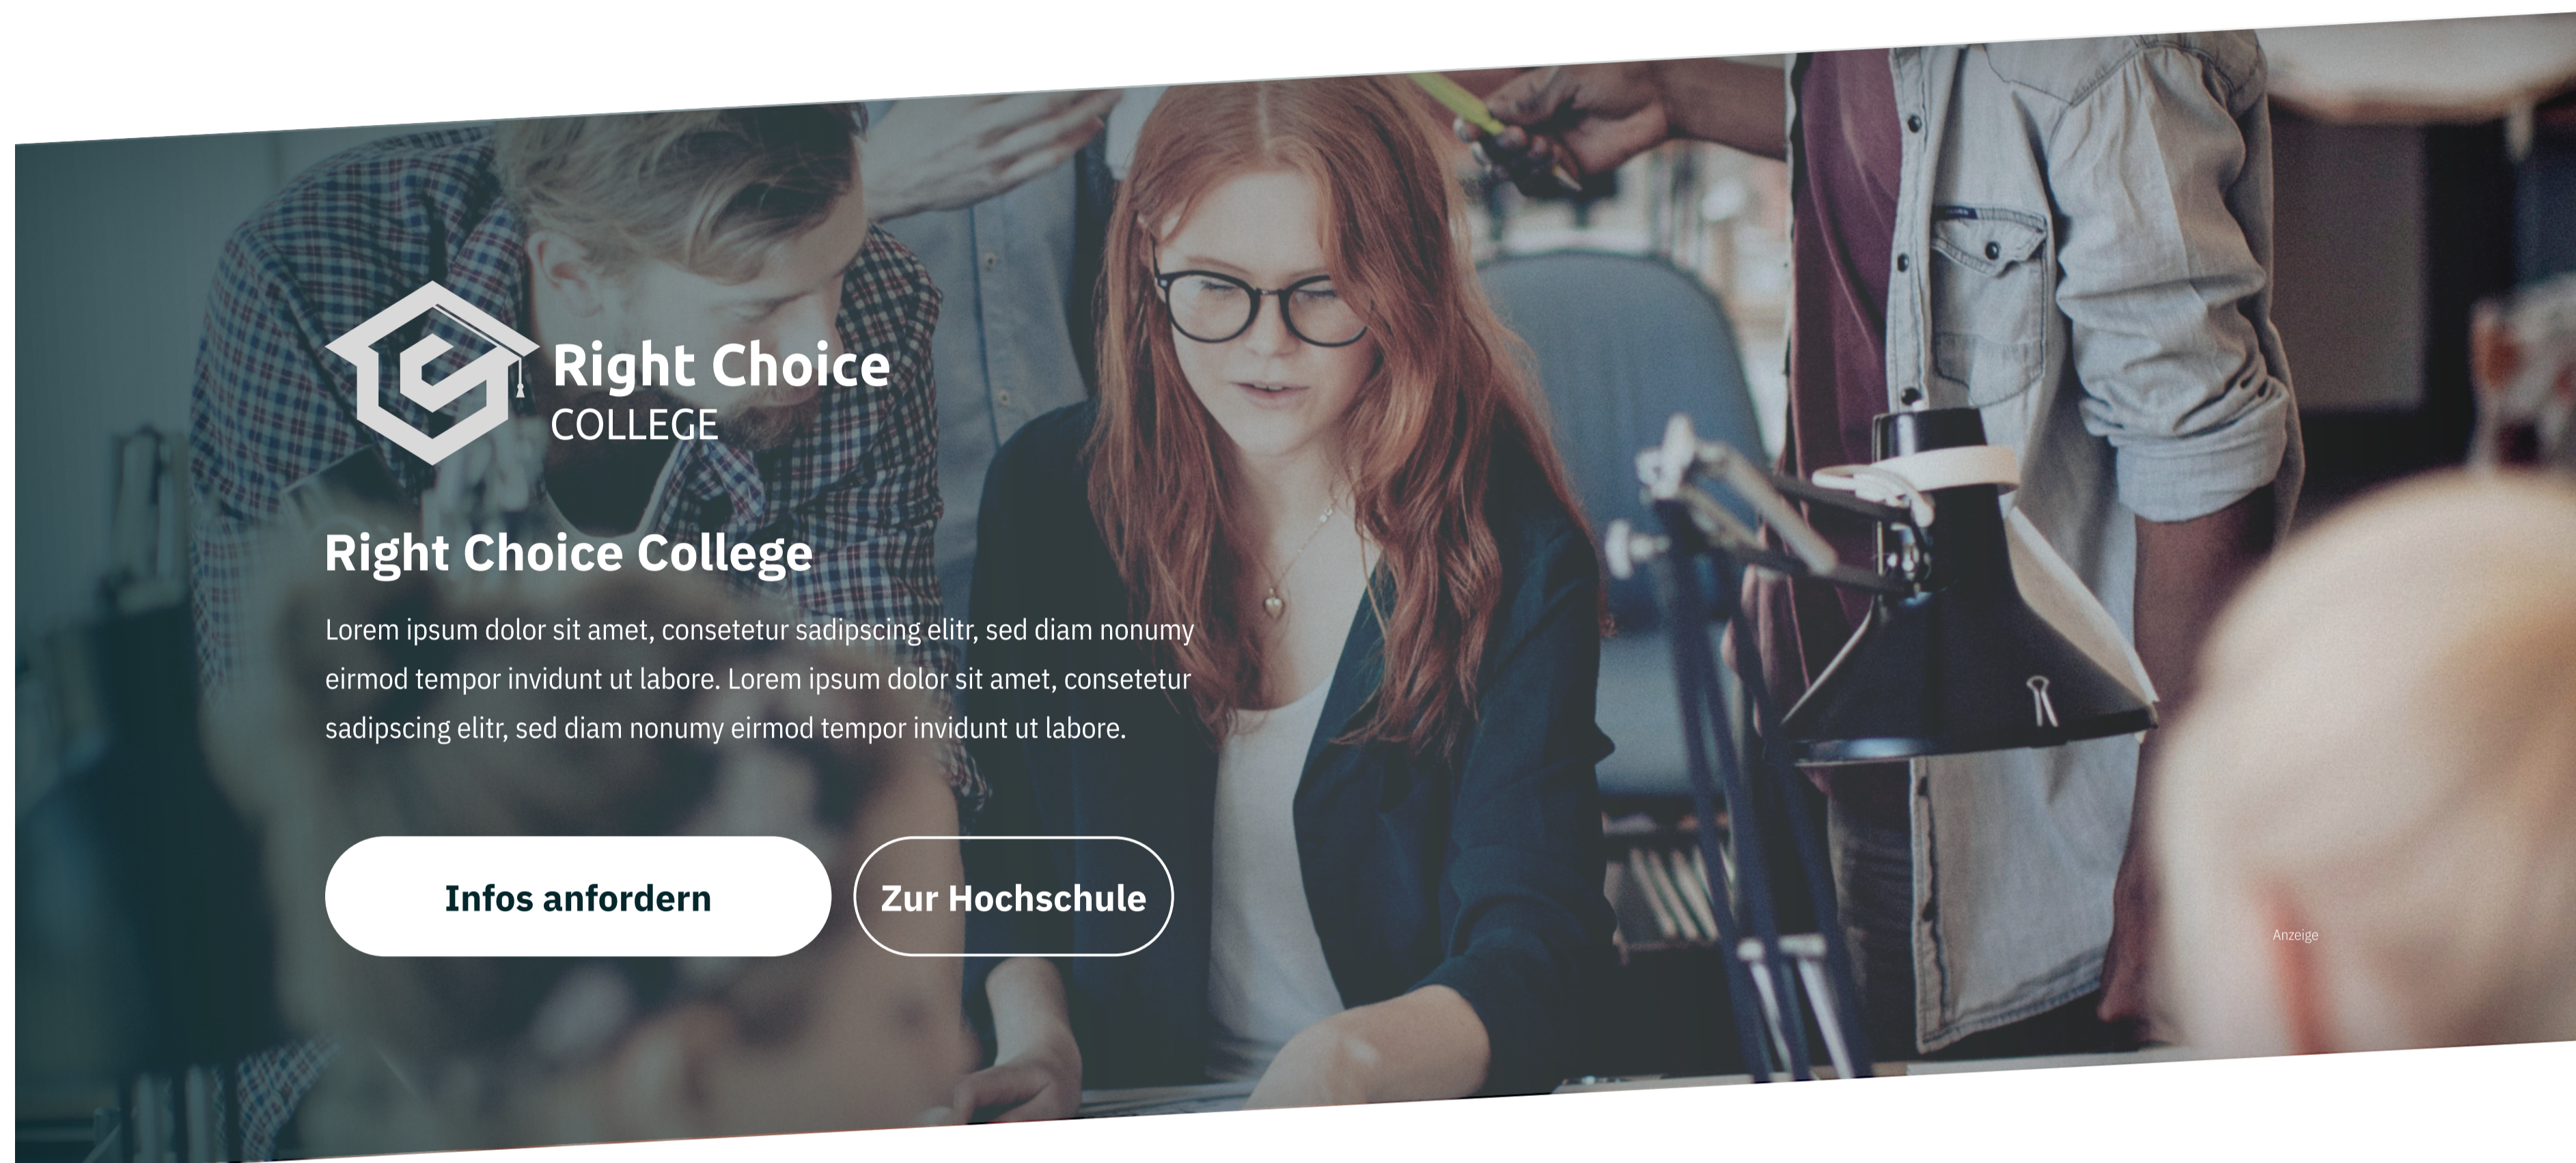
Right Choice
COLLEGE

Right Choice College

Lorem ipsum dolor sit amet, consetetur sadipscing elitr, sed diam nonumy eirmod tempor invidunt ut labore. Lorem ipsum dolor sit amet, consetetur sadipscing elitr, sed diam nonumy eirmod tempor invidunt ut labore.

Infos anfordern

Zur Hochschule

Anzeige